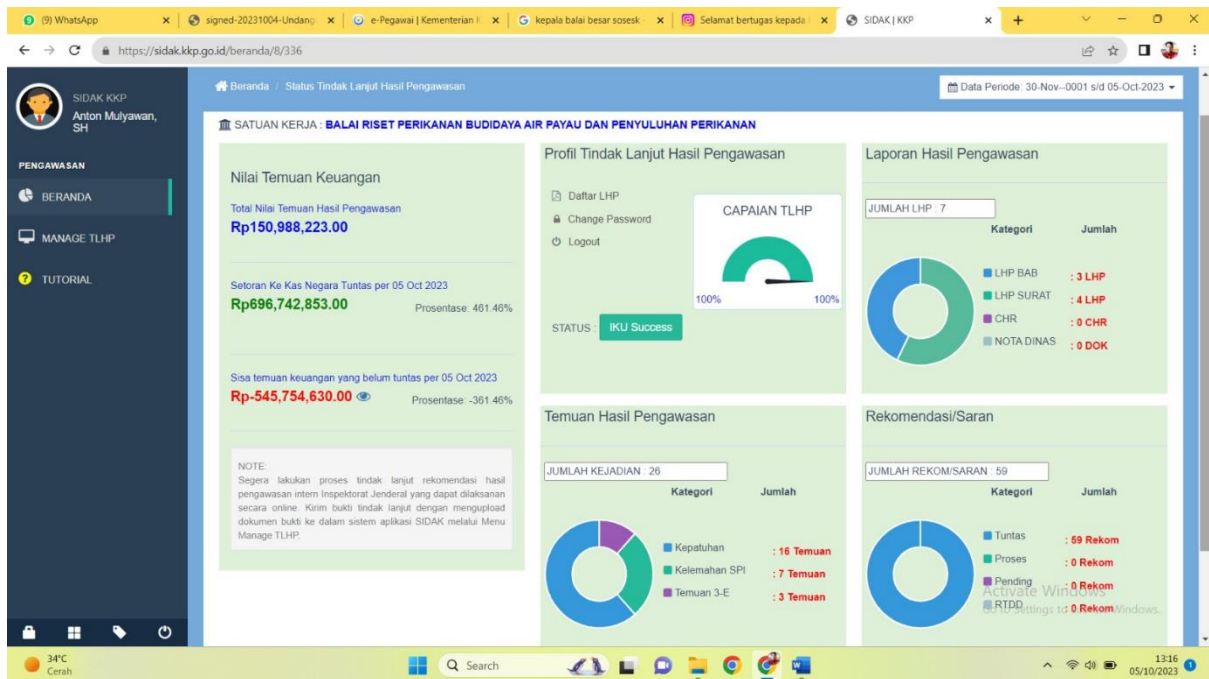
(9) WhatsApp | signed-20231004-Undang | e-Pegawai | Kementerian | kepala balai besar sosesk | Selamat bertugas kepada | SIDAK | KKP

https://sidak.kkp.go.id/beranda/8/336

SIDAK KKP
Anton Mulyawan, SH

PENGAWASAN
BERANDA
MANAGE TLHP
TUTORIAL

Beranda / Status Tindak Lanjut Hasil Pengawasan

Data Periode: 30-Nov--0001 s/d 05-Oct-2023

SATUAN KERJA : BALAI RISET PERIKANAN BUDIDAYA AIR PAYAU DAN PENYULUHAN PERIKANAN

Nilai Temuan Keuangan

Total Nilai Temuan Hasil Pengawasan
Rp150,988,223.00

Setoran Ke Kas Negara Tuntas per 05 Oct 2023
Rp696,742,853.00
Prosentase: 461.46%

Sisa temuan keuangan yang belum tuntas per 05 Oct 2023
Rp-545,754,630.00
Prosentase: -361.46%

NOTE:
Segera lakukan proses tindak lanjut rekomendasi hasil pengawasan intern Inspektorat Jenderal yang dapat dilaksanan secara online. Kirim bukti tindak lanjut dengan mengupload dokumen bukti ke dalam sistem aplikasi SIDAK melalui Menu Manage TLHP.

Profil Tindak Lanjut Hasil Pengawasan

Daftar LHP
Change Password
Logout

CAPAIAN TLHP
100%
100%

STATUS : IKU Success

Laporan Hasil Pengawasan

JUMLAH LHP : 7

| Kategori | Jumlah |
|---|---|
| LHP BAB | : 3 LHP |
| LHP SURAT | : 4 LHP |
| CHR | : 0 CHR |
| NOTA DINAS | : 0 DOK |

Temuan Hasil Pengawasan

JUMLAH KEJADIAN : 26

| Kategori | Jumlah |
|---|---|
| Kepatuhan | : 16 Temuan |
| Kelemahan SPI | : 7 Temuan |
| Temuan 3-E | : 3 Temuan |

Rekomendasi/Saran

JUMLAH REKOM/SARAN : 59

| Kategori | Jumlah |
|---|---|
| Tuntas | : 59 Rekom |
| Proses | : 0 Rekom |
| Pending | : 0 Rekom |
| RTDD | : 0 Rekom |

Activate Windows
Go to Settings to activate Windows.

34°C
Cerah
Search
13:16
05/10/2023